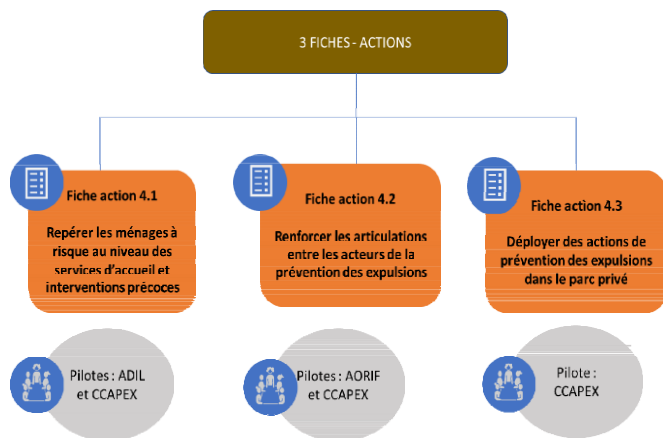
3 FICHES - ACTIONS

Fiche action 4.1

Repérer les ménages à risque au niveau des services d'accueil et interventions précoces

Fiche action 4.2

Renforcer les articulations entre les acteurs de la prévention des expulsions

Fiche action 4.3

Déployer des actions de prévention des expulsions dans le parc privé

Pilotes : ADIL et CCAPEX

Pilotes : AORIF et CCAPEX

Pilote : CCAPEX